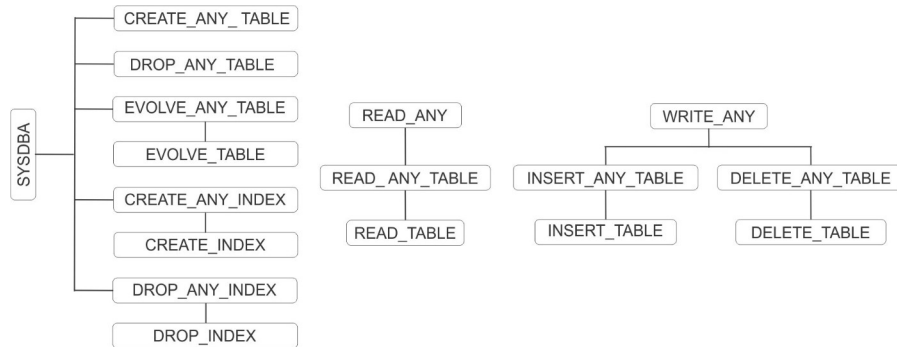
SYSDBA

CREATE_ANY_ TABLE

DROP_ANY_TABLE

EVOLVE_ANY_TABLE

EVOLVE_TABLE

CREATE_ANY_INDEX

CREATE_INDEX

DROP_ANY_INDEX

DROP_INDEX

READ_ANY

READ_ ANY_TABLE

READ_TABLE

WRITE_ANY

INSERT_ANY_TABLE

INSERT_TABLE

DELETE_ANY_TABLE

DELETE_TABLE